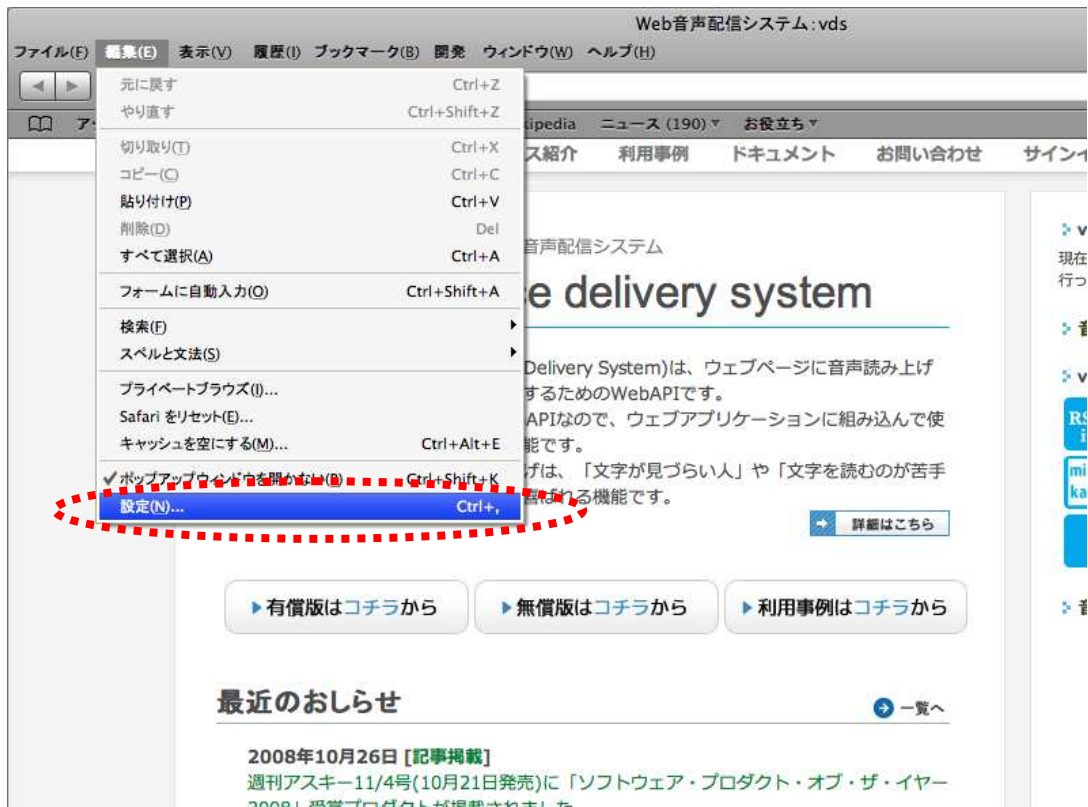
Web音声配信システム：vds

ファイル(F) 編集(E) 表示(V) 履歴(I) ブックマーク(B) 開発 ウィンドウ(W) ヘルプ(H)

元に戻す Ctrl+Z
やり直す Ctrl+Shift+Z
切り取り(T) Ctrl+X
コピー(C) Ctrl+C
貼り付け(P) Ctrl+V
削除(D) Del
すべて選択(A) Ctrl+A
フォームに自動入力(O) Ctrl+Shift+A
検索(F)
スペルと文法(S)
プライベートブラウズ(I)...
Safari をリセット(E)...
キャッシュを空にする(M)... Ctrl+Alt+E
✓ポップアップウィンドウを開かない(B) Ctrl+Shift+K
設定(N)... Ctrl+,

ア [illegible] kipedia ニュース (190) ▾ お役立ち ▾

ス紹介 利用事例 ドキュメント お問い合わせ サインイ

音声配信システム
e delivery system

Delivery System)は、ウェブページに音声読み上げ するためのWebAPIです。
APIなので、ウェブアプリケーションに組み込んで使 能です。
げは、「文字が見づらい人」や「文字を読むのが苦手 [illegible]られる機能です。

詳細はこちら

▸ v
現在
行っ
▸ 音
▸ v
RS
mi
ka
▸ 音

▸有償版はコチラから ▸無償版はコチラから ▸利用事例はコチラから

最近のおしらせ
一覧へ

2008年10月26日 [記事掲載]
週刊アスキー11/4号(10月21日発売)に「ソフトウェア・プロダクト・オブ・ザ・イヤー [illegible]